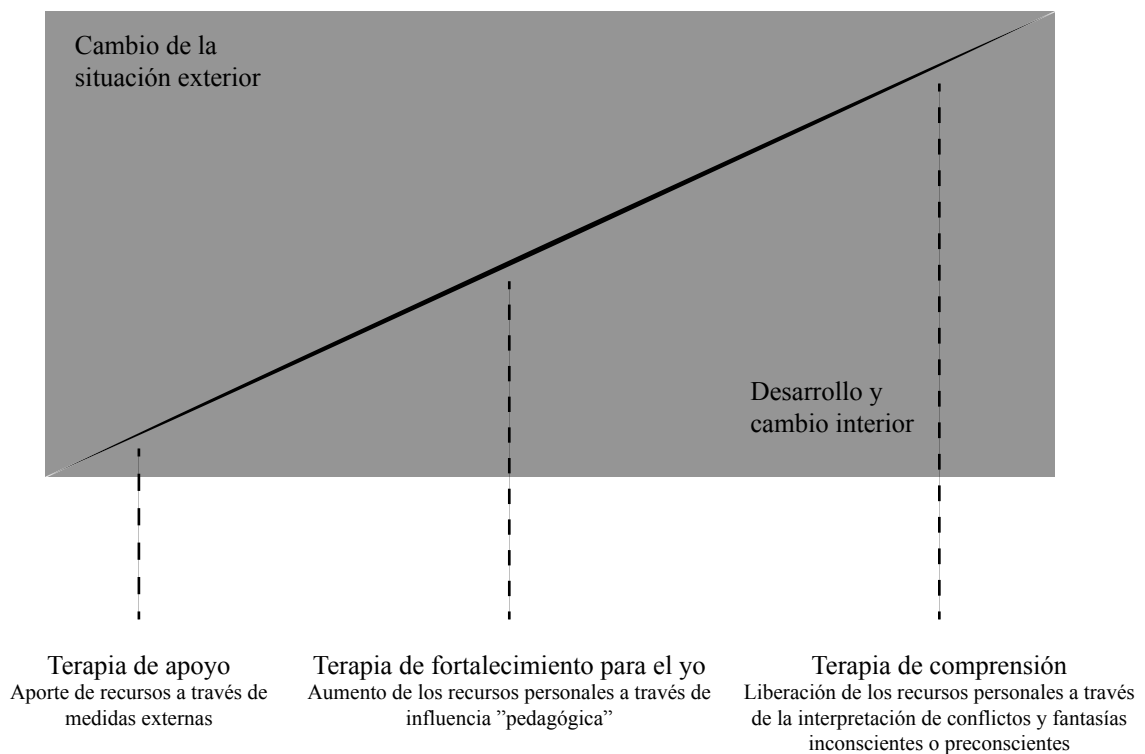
Cambio de la situación exterior

Desarrollo y cambio interior

Terapia de apoyo
Aporte de recursos a través de medidas externas

Terapia de fortalecimiento para el yo
Aumento de los recursos personales a través de influencia ”pedagógica”

Terapia de comprensión
Liberación de los recursos personales a través de la interpretación de conflictos y fantasías inconscientes o preconscientes